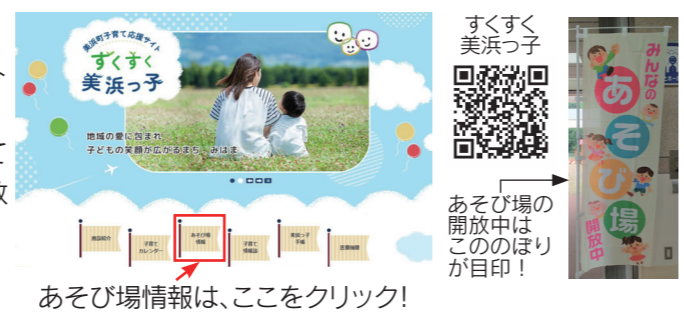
美浜町子育て応援サイト
すくすく
美浜っ子

地域の愛に包まれ
子どもの笑顔が広がるまち　みはま

施設紹介　子育てカレンダー　あそび場情報　子育て情報誌　美浜っ子手帳　医療機関

あそび場情報は、ここをクリック!

すくすく
美浜っ子

あそび場の開放中はこののぼりが目印！

みんなの
あそび場
開放中